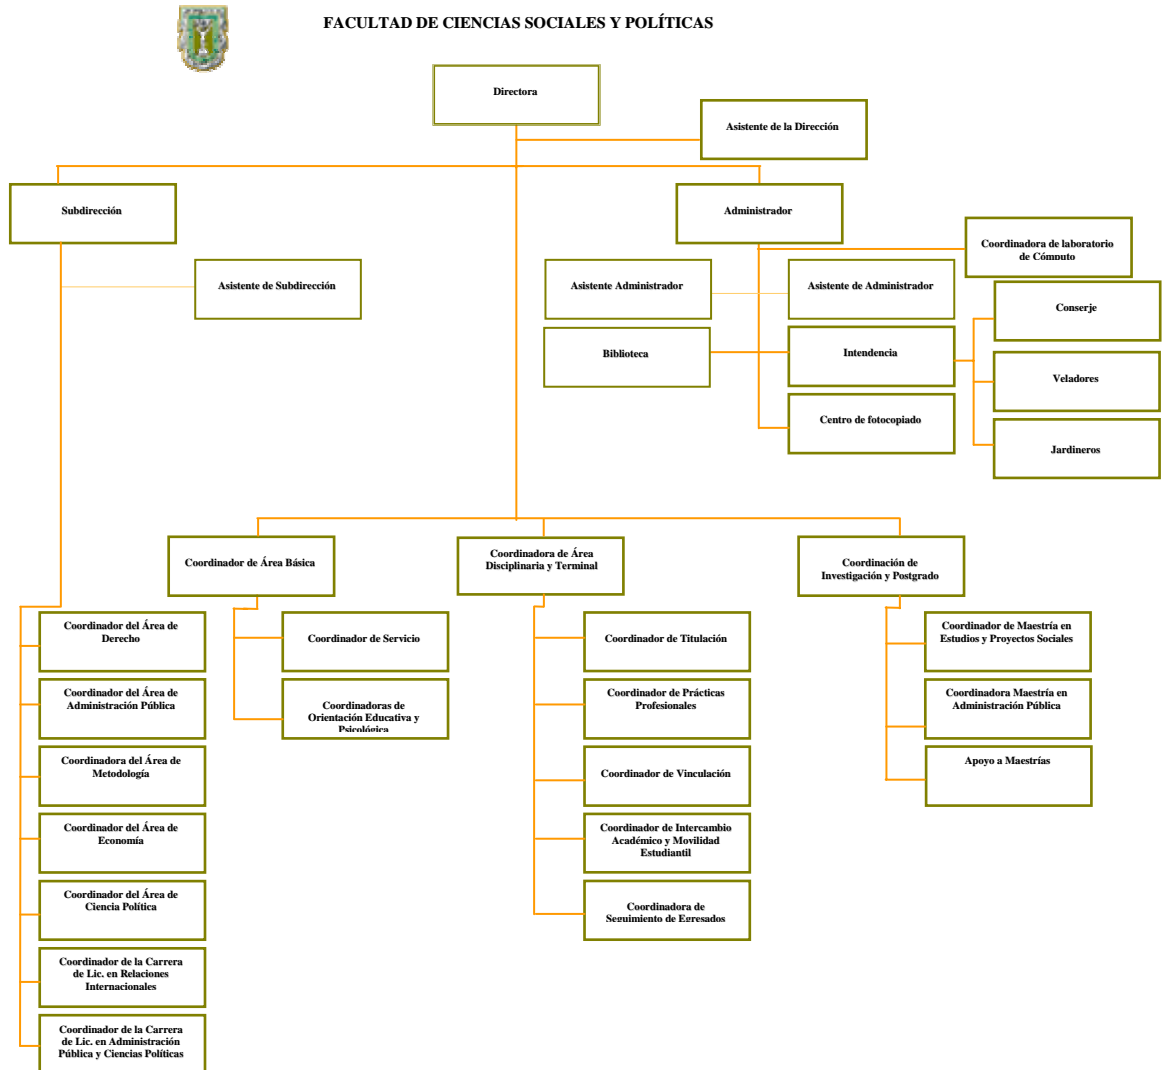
FACULTAD DE CIENCIAS SOCIALES Y POLÍTICAS

Directora

Asistente de la Dirección

Subdirección

Administrador

Coordinadora de laboratorio de Cómputo

Asistente de Subdirección

Asistente Administrador

Asistente de Administrador

Conserje

Biblioteca

Intendencia

Veladores

Centro de fotocopiado

Jardineros

Coordinador de Área Básica

Coordinadora de Área Disciplinaria y Terminal

Coordinación de Investigación y Postgrado

Coordinador del Área de Derecho

Coordinador del Área de Administración Pública

Coordinadora del Área de Metodología

Coordinador del Área de Economía

Coordinador del Área de Ciencia Política

Coordinador de la Carrera de Lic. en Relaciones Internacionales

Coordinador de la Carrera de Lic. en Administración Pública y Ciencias Políticas

Coordinador de Servicio

Coordinadoras de Orientación Educativa y Psicológica

Coordinador de Titulación

Coordinador de Prácticas Profesionales

Coordinador de Vinculación

Coordinador de Intercambio Académico y Movilidad Estudiantil

Coordinadora de Seguimiento de Egresados

Coordinador de Maestría en Estudios y Proyectos Sociales

Coordinadora Maestría en Administración Pública

Apoyo a Maestrías